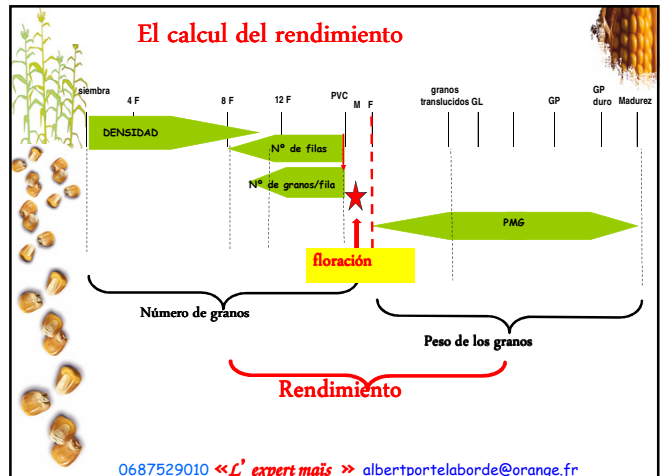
El calcul del rendimiento

siembra

4 F

8 F

12 F

PVC

M

F

granos translucidos

GL

GP

GP duro

Madurez

DENSIDAD

Nº de filas

Nº de granos/fila

PMG

floración

Número de granos

Peso de los granos

Rendimiento

0687529010 «L' expert maïs » albertportelaborde@orange.fr